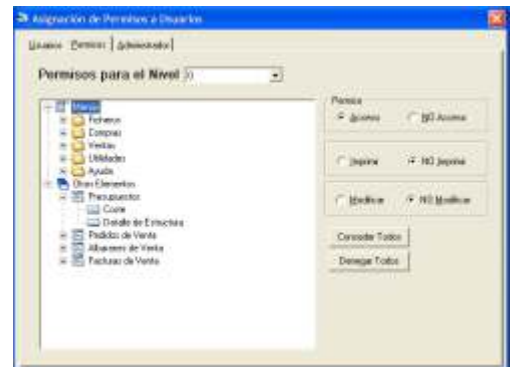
Asignación de Permisos a Usuarios

Usuarios | Permisos | Administrador

Permisos para el Nivel 0

Menús
Ficheros
Compras
Ventas
Utilidades
Ayuda
Otros Elementos
Presupuestos
Coste
Detalle de Estructura
Pedidos de Venta
Albaranes de Venta
Facturas de Venta

Permisos
Acceso
NO Acceso

Imprimir
NO Imprimir

Modificar
NO Modificar

Conceder Todos

Denegar Todos